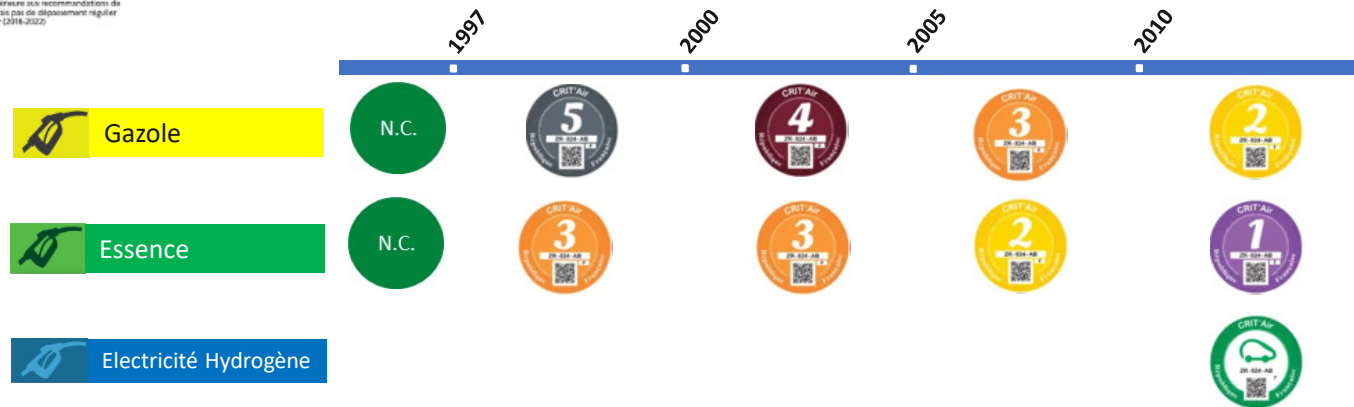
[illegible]rieure aux recommandations de
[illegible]is pas de dépassement régulier
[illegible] (2016-2022)

1997
2000
2005
2010

Gazole
N.C.
CRIT'Air 5 ZR-824-AB République Française
CRIT'Air 4 ZR-824-AB République Française
CRIT'Air 3 ZR-824-AB République Française
CRIT'Air 2 ZR-824-AB République Française

Essence
N.C.
CRIT'Air 3 ZR-824-AB République Française
CRIT'Air 3 ZR-824-AB République Française
CRIT'Air 2 ZR-824-AB République Française
CRIT'Air 1 ZR-824-AB République Française

Electricité Hydrogène
CRIT'Air ZR-824-AB République Française